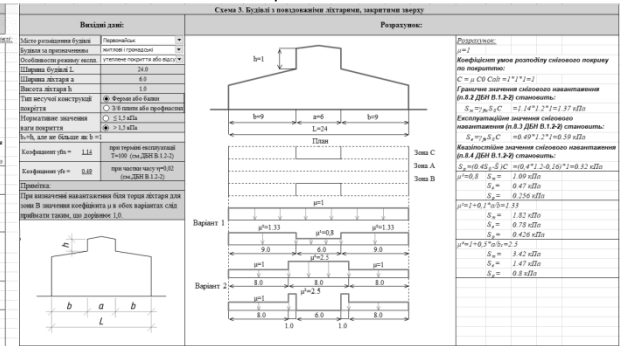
Схема 3. Будівлі з повздовжніми ліхтарями, закритими зверху

Вихідні дані:

Місто розміщення будівлі | Первомайськ
Будівля за призначенням | житлові і громадські
Особливості режиму експл. | утеплене покриття або відсу
Ширина будівлі L | 24.0
Ширина ліхтаря a | 6.0
Висота ліхтаря h | 1.0
Тип несучої конструкції покриття | Ферми або балки / З/б плити або профнастил
Нормативне значення ваги покриття | ≤ 1,5 кПа / > 1,5 кПа
h<b, але не більше як h =1

Коефіцієнт γfm = 1.14 при терміні експлуатації T=100 (см. ДБН В.1.2-2)
Коефіцієнт γfe = 0.49 при частці часу η=0,02 (см. ДБН В.1.2-2)

Примітка:
При визначенні навантаження біля торця ліхтаря для зона В значення коефіцієнта μ в обох варіантах слід приймати таким, що дорівнює 1,0.

h
b a b
L

Розрахунок:

h=1
b=9 a=6 b=9
L=24
План
Зона С
Зона А
Зона В
Варіант 1
μ=1
μ'=1.33 μ'=0.8 μ'=1.33
9.0 6.0 9.0
μ=1
μ''=2.5
8.0 8.0
Варіант 2
μ=1
μ''=2.5
8.0 8.0
1.0 1.0

Розрахунок:
$\mu=1$
Коефіцієнт умов розподілу снігового покриву по покриттю:
$C=\mu\ C0\ Calt=1*1*1=1$
Граничне значення снігового навантаження (п.8.2 ДБН В.1.2-2) становить:
$S_m=\gamma_{fm}S_0C$ $=1.14*1.2*1=1.37$ кПа
Експлуатаційне значення снігового навантаження (п.8.3 ДБН В.1.2-2) становить:
$S_e=\gamma_{fe}S_0C$ $=0.49*1.2*1=0.59$ кПа
Квазіпостійне значення снігового навантаження (п.8.4 ДБН В.1.2-2) становить:
$S_p=(0.4S_0-S)C$ $=(0.4*1.2-0.16)*1=0.32$ кПа
$\mu'=0,8$ $S_m=$ 1.09 кПа
$S_e=$ 0.47 кПа
$S_p=$ 0.256 кПа
$\mu'=1+0,1*a/b=1.33$
$S_m=$ 1.82 кПа
$S_e=$ 0.78 кПа
$S_p=$ 0.426 кПа
$\mu''=1+0,5*a/b=2.5$
$S_m=$ 3.42 кПа
$S_e=$ 1.47 кПа
$S_p=$ 0.8 кПа